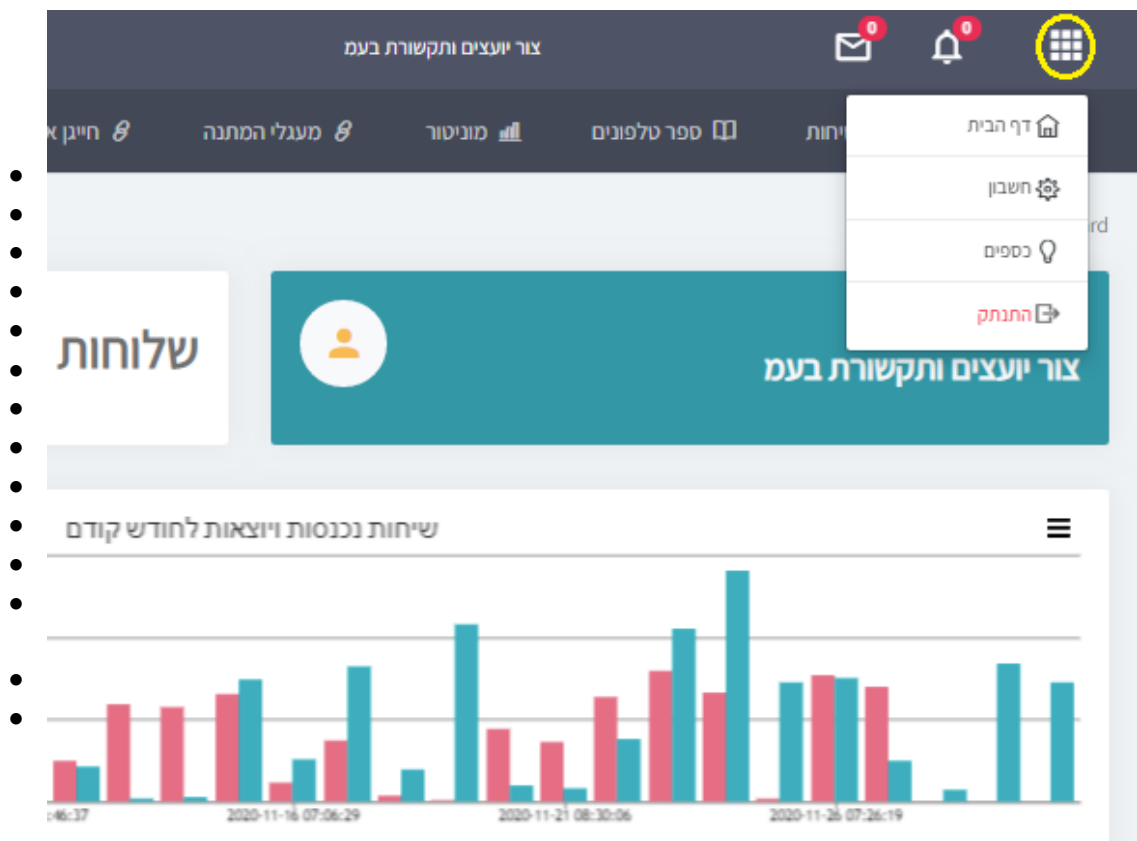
צור יועצים ותקשורת בעם
0
0
חייגן א
מעגלי המתנה
מוניטור
ספר טלפונים
שיחות
דף הבית
חשבון
כספים
התנתק
rd
שלוחות
צור יועצים ותקשורת בעם
שיחות נכנסות ויוצאות לחודש קודם
:46:37
2020-11-16 07:06:29
2020-11-21 08:30:06
2020-11-26 07:26:19